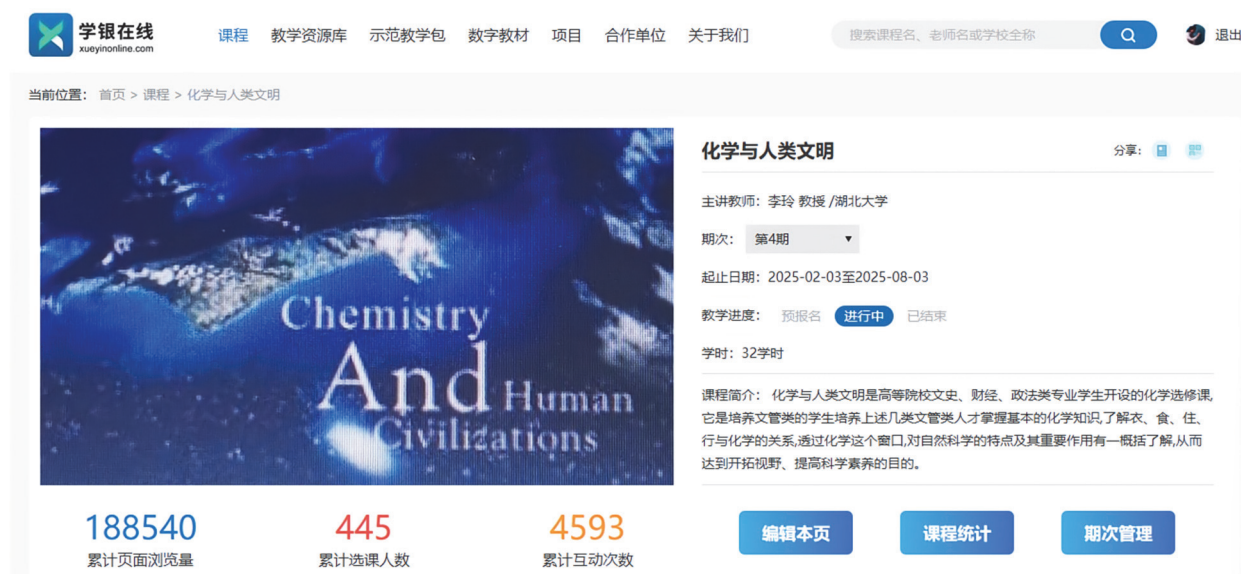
学银在线
xueyinonline.com

课程 教学资源库 示范教学包 数字教材 项目 合作单位 关于我们

搜索课程名、老师名或学校全称

退出

当前位置：首页 > 课程 > 化学与人类文明

Chemistry And Human Civilizations

化学与人类文明

分享：

主讲教师：李玲 教授 /湖北大学

期次： 第4期

起止日期：2025-02-03至2025-08-03

教学进度： 预报名 进行中 已结束

学时：32学时

课程简介： 化学与人类文明是高等院校文史、财经、政法类专业学生开设的化学选修课,它是培养文管类的学生培养上述几类文管类人才掌握基本的化学知识,了解衣、食、住、行与化学的关系,透过化学这个窗口,对自然科学的特点及其重要作用有一概括了解,从而达到开拓视野、提高科学素养的目的。

188540
累计页面浏览量

445
累计选课人数

4593
累计互动次数

编辑本页 课程统计 期次管理